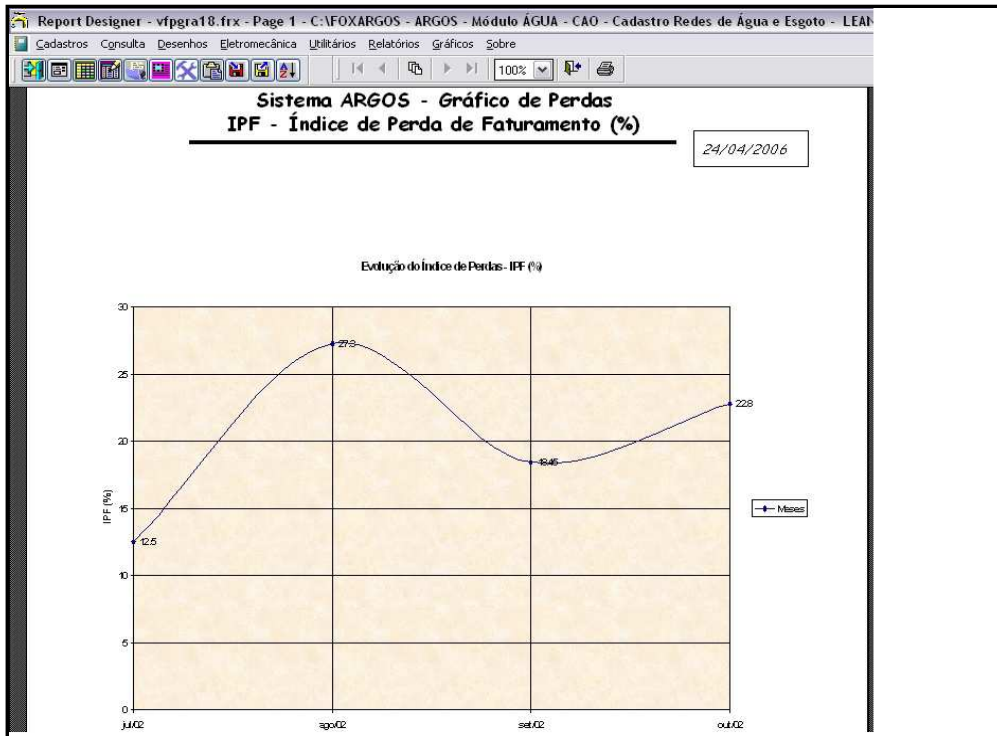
Report Designer - vfpgra18.frx - Page 1 - C:\FOXARGOS - ARGOS - Módulo ÁGUA - CAO - Cadastro Redes de Água e Esgoto - LEA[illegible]

Cadastros Consulta Desenhos Eletromecânica Utilitários Relatórios Gráficos Sobre

100%

Sistema ARGOS - Gráfico de Perdas
IPF - Índice de Perda de Faturamento (%)

24/04/2006

Evolução do Índice de Perdas - IPF (%)

30
25
20
15
10
5
0

IPF (%)

12.5
27.3
18.45
22.8

Meses

jul/02
ago/02
set/02
out/02